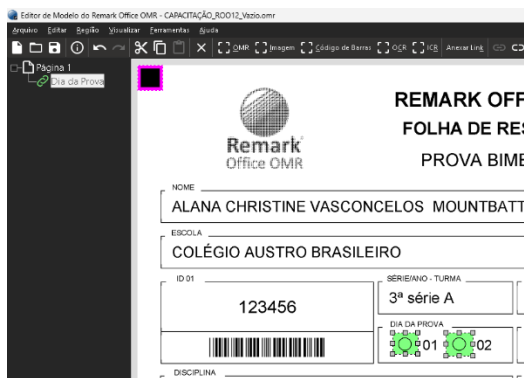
Editor de Modelo do Remark Office OMR - CAPACITAÇÃO_ROO12_Vazio.omr

Arquivo Editar Região Visualizar Ferramentas Ajuda

OMR Imagem Código de Barras OCR ICR Anexar Link

Página 1
Dia da Prova

Remark
Office OMR

REMARK OFF
FOLHA DE RES
PROVA BIME

NOME
ALANA CHRISTINE VASCONCELOS MOUNTBATT

ESCOLA
COLÉGIO AUSTRO BRASILEIRO

ID 01
123456

SÉRIE/ANO - TURMA
3ª série A

DIA DA PROVA
01 02

DISCIPLINA